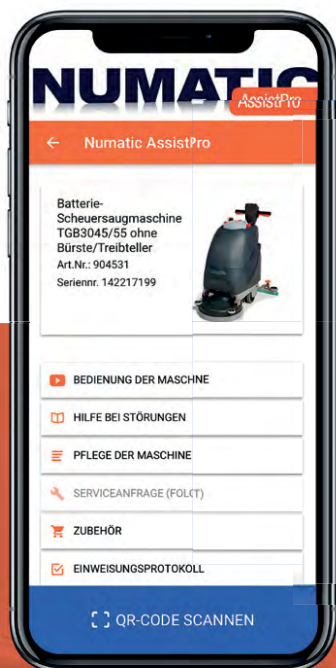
NUMATIC
AssistPro

← Numatic AssistPro

Batterie-Scheuersaugmaschine TGB3045/55 ohne Bürste/Treibteller
Art.Nr.: 904531
Seriennr. 142217199

BEDIENUNG DER MASCHNE

HILFE BEI STÖRUNGEN

PFLEGE DER MASCHINE

SERVICEANFRAGE (FOLGT)

ZUBEHÖR

EINWEISUNGSPROTOKOLL

QR-CODE SCANNEN